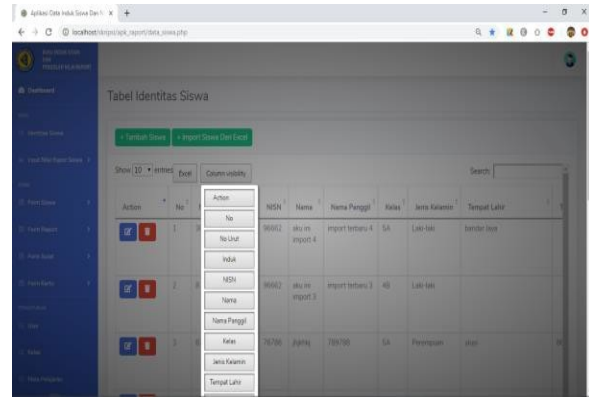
Aplikasi Data Induk Siswa Dan R ×  +

localhost/skripsi/apk_raport/data_siswa.php

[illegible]

Dashboard

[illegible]

Identitas Siswa

Input Nilai Raport Siswa

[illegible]

Form Siswa

Form Raport

Form Kelas

Form Ranking

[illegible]

User

Kelas

Mata Pelajaran

Tabel Identitas Siswa

+ Tambah Siswa  + Import Siswa Dari Excel

Show 10 entries  Excel  Column visibility

Search:

| Action | No | | NISN | Nama | Nama Panggil | Kelas | Jenis Kelamin | Tempat Lahir |
|---|---|---|---|---|---|---|---|---|
| | 1 | | 98602 | aku ini import 4 | import tertaru 4 | 5A | Laki-laki | bandar lasa |
| | 2 | | 98602 | aku ini import 3 | import tertaru 3 | 4B | Laki-laki | |
| | 3 | | 76786 | jhjkhkj | 789790 | 5A | Perempuan | ahjsi |

Action
No
No Urut
Induk
NISN
Nama
Nama Panggil
Kelas
Jenis Kelamin
Tempat Lahir